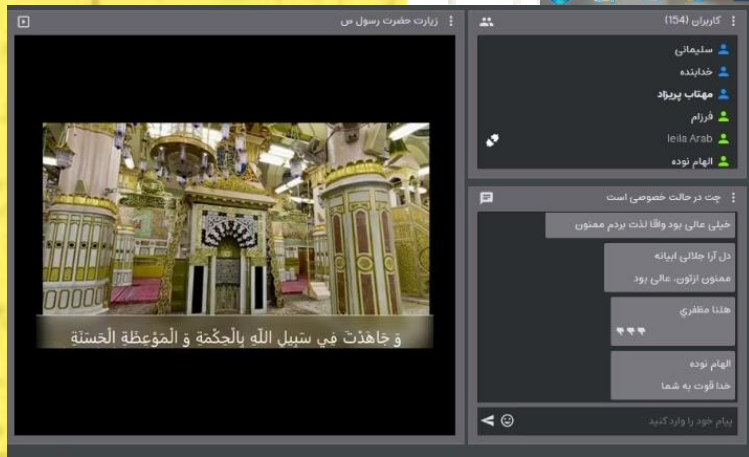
زیارت حضرت رسول ص

وَ جاهَدْتَ في سَبيلِ اللّهِ بِالْحِكْمَةِ وَ الْمَوْعِظَةِ الْحَسَنَةِ

کاربران (154)

سلیمانی
خدابنده
مهتاب پریزاد
فرزام
leila Arab
الهام نوده

چت در حالت خصوصی است

خیلی عالی بود واقعا لذت بردم ممنون

دل آرا جلالی ابیانه
ممنون ازاتون، عالی بود

هلنا مظفری
🌹🌹🌹

الهام نوده
خدا قوت به شما

پیام خود را وارد کنید